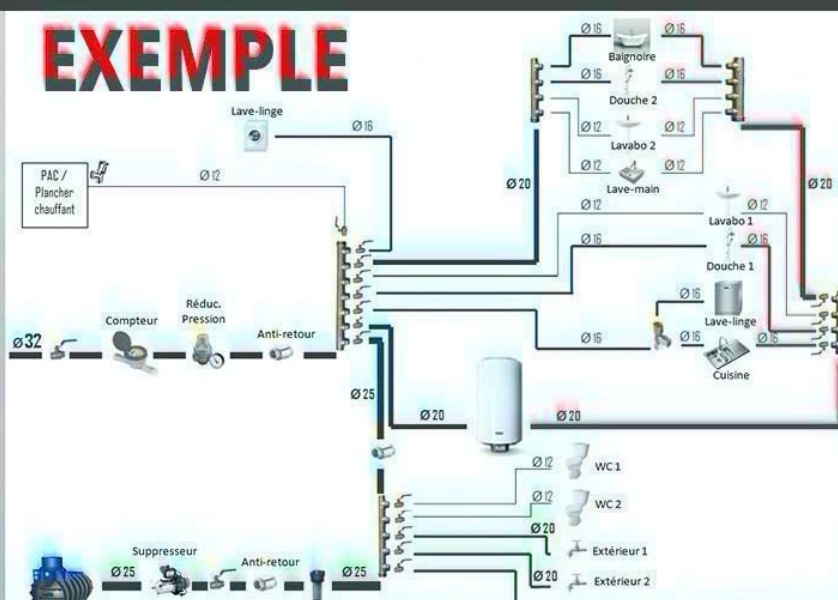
EXEMPLE

Lave-linge
Ø 16
PAC / Plancher chauffant
Ø 12
Ø 32
Compteur
Réduc. Pression
Anti-retour
Ø 16
Baignoire
Ø 16
Ø 16
Douche 2
Ø 16
Ø 12
Lavabo 2
Ø 12
Ø 12
Lave-main
Ø 12
Ø 20
Ø 20
Ø 12
Lavabo 1
Ø 12
Ø 16
Douche 1
Ø 16
Ø 16
Lave-linge
Ø 16
Ø 16
Ø 16
Cuisine
Ø 16
Ø 25
Ø 20
Ø 20
Ø 12
WC 1
Ø 12
WC 2
Ø 20
Extérieur 1
Ø 20
Extérieur 2
Suppresseur
Ø 25
Anti-retour
Ø 25